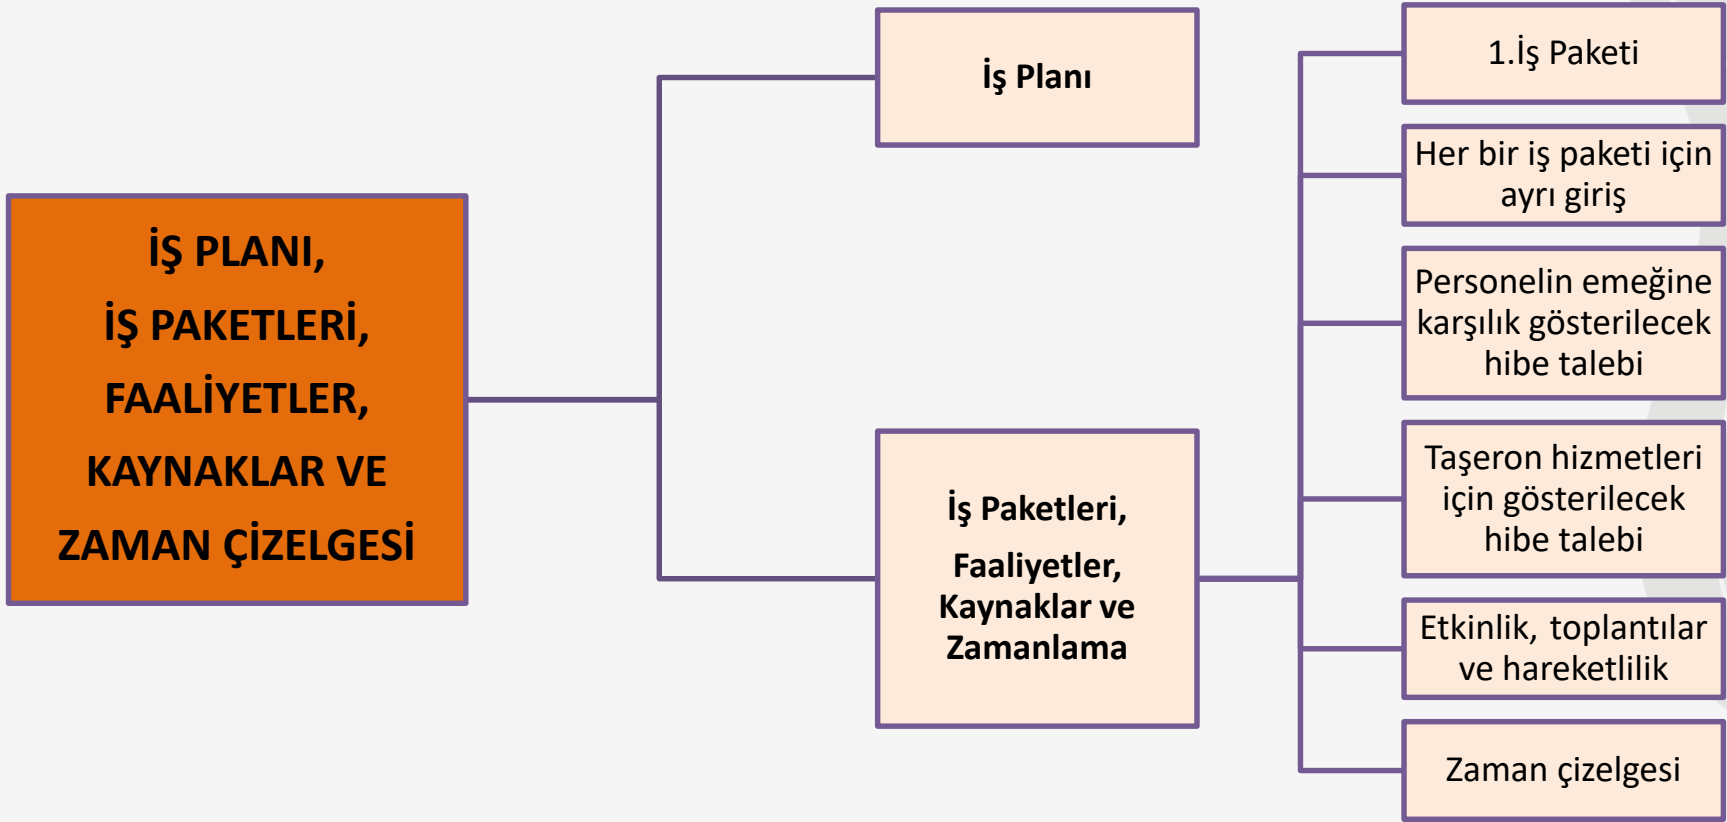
İŞ PLANI,
İŞ PAKETLERİ,
FAALİYETLER,
KAYNAKLAR VE
ZAMAN ÇİZELGESİ

İş Planı

İş Paketleri,
Faaliyetler,
Kaynaklar ve
Zamanlama

1.İş Paketi

Her bir iş paketi için ayrı giriş

Personelin emeğine karşılık gösterilecek hibe talebi

Taşeron hizmetleri için gösterilecek hibe talebi

Etkinlik, toplantılar ve hareketlilik

Zaman çizelgesi